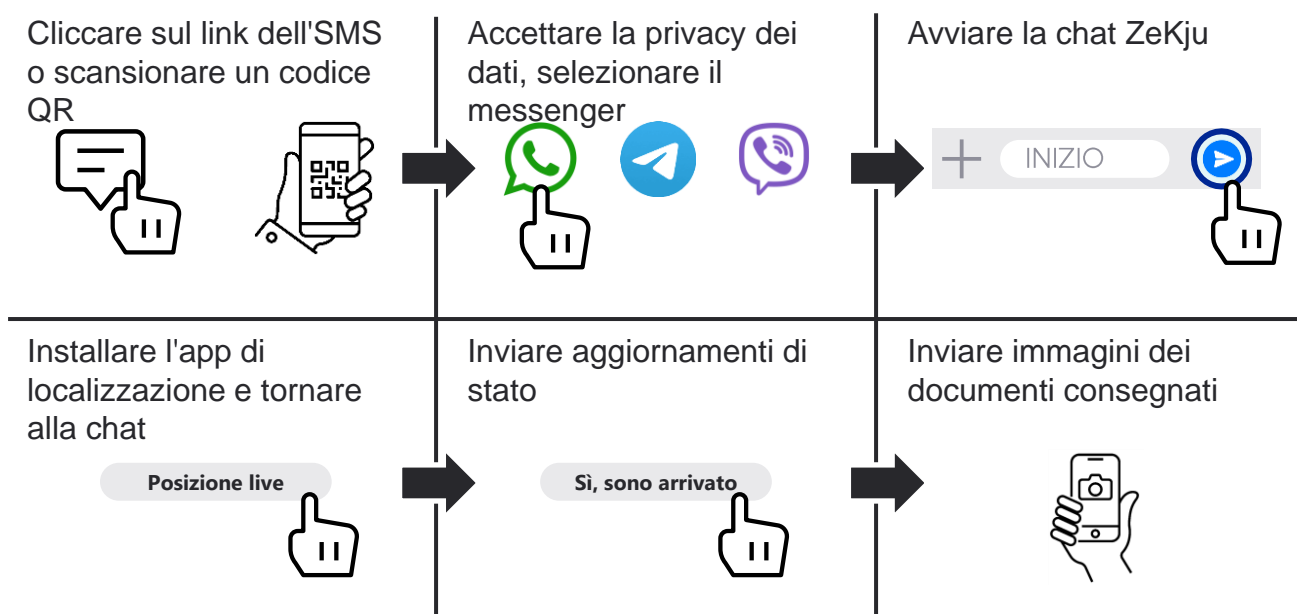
Cliccare sul link dell'SMS o scansionare un codice QR

Accettare la privacy dei dati, selezionare il messenger

Avviare la chat ZeKju

INIZIO

Installare l'app di localizzazione e tornare alla chat

Posizione live

Inviare aggiornamenti di stato

Sì, sono arrivato

Inviare immagini dei documenti consegnati